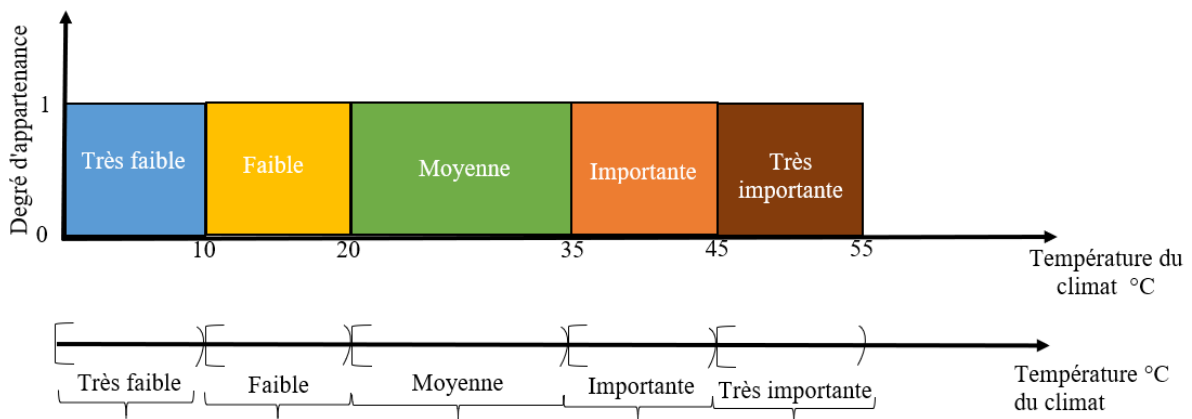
Degré d'appartenance

1

0

Très faible

Faible

Moyenne

Importante

Très importante

10

20

35

45

55

Température du climat °C

Très faible

Faible

Moyenne

Importante

Très importante

Température °C du climat